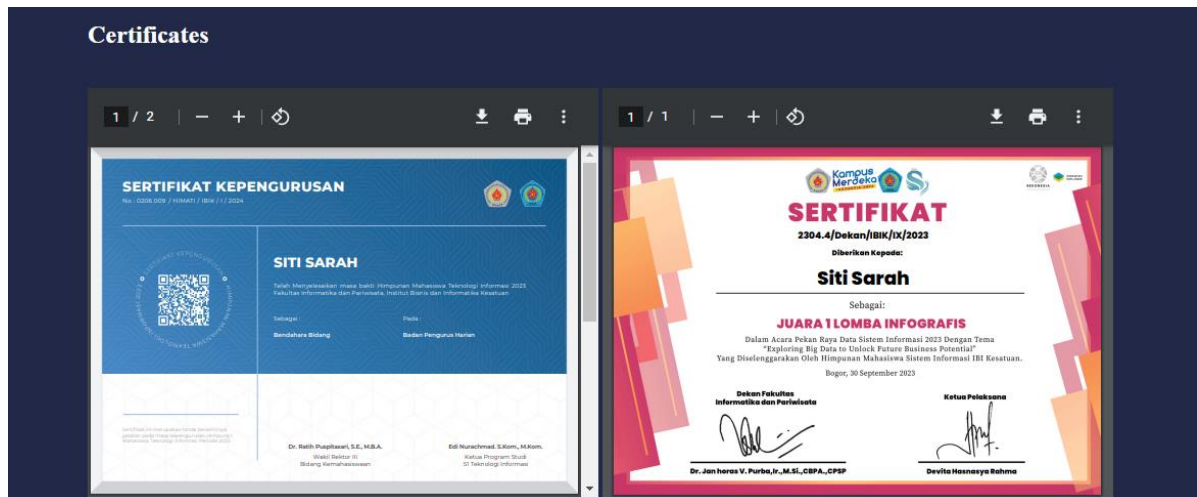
Certificates

1 / 2

SERTIFIKAT KEPENGURUSAN

No.: 0208.009 / HIMATI / IBIK / I / 2024

SITI SARAH

Telah Menyelesaikan masa bakti Himpunan Mahasiswa Teknologi Informasi 2023 Fakultas Informatika dan Pariwisata, Institut Bisnis dan Informatika Kesatuan

Sebagai: Bendahara Bidang

Pada: Badan Pengurus Harian

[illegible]

Dr. Ratih Puspitasari, S.E., M.B.A.
Wakil Rektor III
Bidang Kemahasiswaan

Edi Nurachmad, S.Kom., M.Kom.
Ketua Program Studi
S1 Teknologi Informasi

1 / 1

Kampus Merdeka

SERTIFIKAT

2304.4/Dekan/IBIK/IX/2023

Diberikan Kepada:

Siti Sarah

Sebagai:

JUARA 1 LOMBA INFOGRAFIS

Dalam Acara Pekan Raya Data Sistem Informasi 2023 Dengan Tema "Exploring Big Data to Unlock Future Business Potential" Yang Diselenggarakan Oleh Himpunan Mahasiswa Sistem Informasi IBI Kesatuan.

Bogor, 30 September 2023

Dekan Fakultas Informatika dan Pariwisata

Ketua Pelaksana

Dr. Jan horas V. Purba,Ir.,M.Si.,CBPA.,CPSP

Devita Hasnasya Rahma